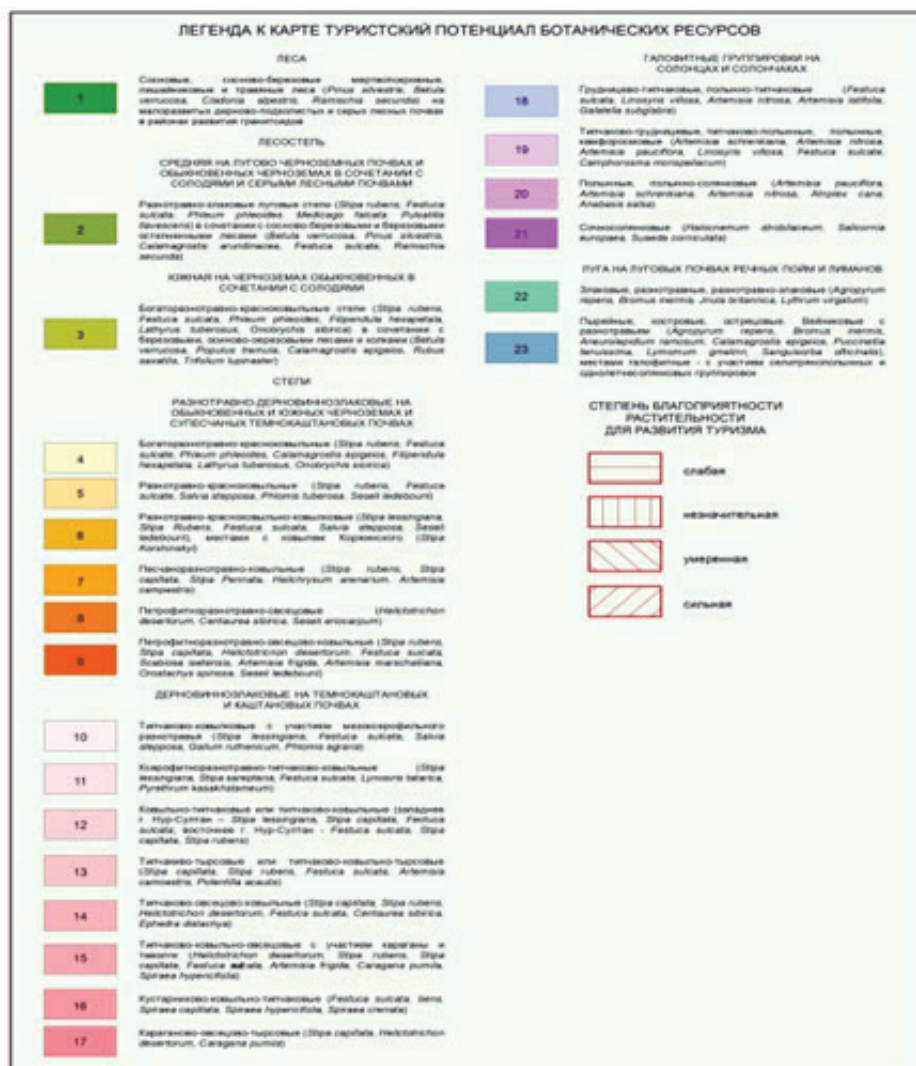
ЛЕГЕНДА К КАРТЕ ТУРИСТСКИЙ ПОТЕНЦИАЛ БОТАНИЧЕСКИХ РЕСУРСОВ

ЛЕСА

1 Сосновые, сосново-березовые мертвопокровные, лишайниковые и травяные леса (Pinus silvestris, Betula verrucosa, Cladonia alpestris, Ramischia secunda) на малоразвитых дерново-подзолистых и серых лесных почвах в районах развития гранитоидов

ЛЕСОСТЕПЬ

СРЕДНЯЯ НА ЛУГОВО ЧЕРНОЗЕМНЫХ ПОЧВАХ И ОБЫКНОВЕННЫХ ЧЕРНОЗЕМАХ В СОЧЕТАНИИ С СОЛОДЯМИ И СЕРЫМИ ЛЕСНЫМИ ПОЧВАМИ

2 Разнотравно-злаковые луговые степи (Stipa rubens, Festuca sulcata, Phleum phleoides, Medicago falcata, Pulsatilla flavescens) в сочетании с сосново-березовыми и березовыми остепненными лесами (Betula verrucosa, Pinus silvestris, Calamagrostis arundinacea, Festuca sulcata, Ramischia secunda)

ЮЖНАЯ НА ЧЕРНОЗЕМАХ ОБЫКНОВЕННЫХ В СОЧЕТАНИИ С СОЛОДЯМИ

3 Богаторазнотравно-красноковыльные степи (Stipa rubens, Festuca sulcata, Phleum phleoides, Filipendula hexapetala, Lathyrus tuberosus, Onobrychis sibirica) в сочетании с березовыми, осиново-березовыми лесами и колками (Betula verrucosa, Populus tremula, Calamagrostis epigeios, Rubus saxatilis, Trifolium lupinaster)

СТЕПИ

РАЗНОТРАВНО-ДЕРНОВИННОЗЛАКОВЫЕ НА ОБЫКНОВЕННЫХ И ЮЖНЫХ ЧЕРНОЗЕМАХ И СУПЕСЧАНЫХ ТЕМНОКАШТАНОВЫХ ПОЧВАХ

4 Богаторазнотравно-красноковыльные (Stipa rubens, Festuca sulcata, Phleum phleoides, Calamagrostis epigeios, Filipendula hexapetala, Lathyrus tuberosus, Onobrychis sibirica)

5 Разнотравно-красноковыльные (Stipa rubens, Festuca sulcata, Salvia stepposa, Phlomis tuberosa, Seseli ledebourii)

6 Разнотравно-красноковыльно-ковыльные (Stipa lessingiana, Stipa Rubens, Festuca sulcata, Salvia stepposa, Seseli ledebourii), местами с ковылем Коржинского (Stipa Korshinskyi)

7 Песчанoразнотравно-ковыльные (Stipa rubens, Stipa capillata, Stipa Pennata, Helichrysum arenarium, Artemisia campestris)

8 Петрофитноразнотравно-овсецовые (Helictotrichon desertorum, Centaurea sibirica, Seseli eriocarpum)

9 Петрофитноразнотравно-овсецово-ковыльные (Stipa rubens, Stipa capillata, Helictotrichon desertorum, Festuca sulcata, Scabiosa isetensis, Artemisia frigida, Artemisia marschalliana, Orostachys spinosa, Seseli ledebourii)

ДЕРНОВИННОЗЛАКОВЫЕ НА ТЕМНОКАШТАНОВЫХ И КАШТАНОВЫХ ПОЧВАХ

10 Типчаково-ковыльные с участием мезоксерофильного разнотравья (Stipa lessingiana, Festuca sulcata, Salvia stepposa, Galium ruthenicum, Phlomis agraria)

11 Ксерофитноразнотравно-типчаково-ковыльные (Stipa lessingiana, Stipa sareptana, Festuca sulcata, Limonium tataricum, Pyrethrum kasakhstanicum)

12 Ковыльно-типчаковые или типчаково-ковыльные (западнее г. Нур-Султан – Stipa lessingiana, Stipa capillata, Festuca sulcata; восточнее г. Нур-Султан - Festuca sulcata, Stipa capillata, Stipa rubens)

13 Типчаково-тырсовые или типчаково-ковыльно-тырсовые (Stipa capillata, Stipa rubens, Festuca sulcata, Artemisia camoestris, Potentilla acaulis)

14 Типчаково-овсецово-ковыльные (Stipa capillata, Stipa rubens, Helictotrichon desertorum, Festuca sulcata, Centaurea sibirica, Ephedra distachya)

15 Типчаково-ковыльно-овсецовые с участием караганы и таволги (Helictotrichon desertorum, Stipa rubens, Stipa capillata, Festuca sulcata, Artemisia frigida, Caragana pumila, Spiraea hypericifolia)

16 Кустарниково-ковыльно-типчаковые (Festuca sulcata, tens, Spiraea capillata, Spiraea hypericifolia, Spiraea crenata)

17 Караганово-овсецово-тырсовые (Stipa capillata, Helictotrichon desertorum, Caragana pumila)

ГАЛОФИТНЫЕ ГРУППИРОВКИ НА СОЛОНЦАХ И СОЛОНЧАКАХ

18 Грудницево-типчаковые, полынно-типчаковые (Festuca sulcata, Linosyris villosa, Artemisia nitrosa, Artemisia latifolia, Galatella subglabra)

19 Типчаково-грудницевые, типчаково-полынные, полынные, камфоросмовые (Artemisia schrenkiana, Artemisia nitrosa, Artemisia pauciflora, Linosyris villosa, Festuca sulcata, Camphorosma monspeliacum)

20 Полынные, полынно-солянковые (Artemisia pauciflora, Artemisia schrenkiana, Artemisia nitrosa, Atriplex cana, Anabasis salsa)

21 Сочносолянковые (Halocnemum strobilaceum, Salicornia europaea, Suaeda corniculata)

ЛУГА НА ЛУГОВЫХ ПОЧВАХ РЕЧНЫХ ПОЙМ И ЛИМАНОВ

22 Злаковые, разнотравные, разнотравно-злаковые (Agropyrum repens, Bromus inermis, Inula britannica, Lythrum virgatum)

23 Пырейные, костровые, остришевые, бейнековые с разнотравьем (Agropyrum repens, Bromus inermis, Aneurolepidium ramosum, Calamagrostis epigeios, Puccinellia tenuissima, Lymonium gmelinii, Sanguisorba officinalis), местами галофитные - с участием сочносолянковых и однолетнесолянковых группировок

СТЕПЕНЬ БЛАГОПРИЯТНОСТИ РАСТИТЕЛЬНОСТИ ДЛЯ РАЗВИТИЯ ТУРИЗМА

слабая

незначительная

умеренная

сильная